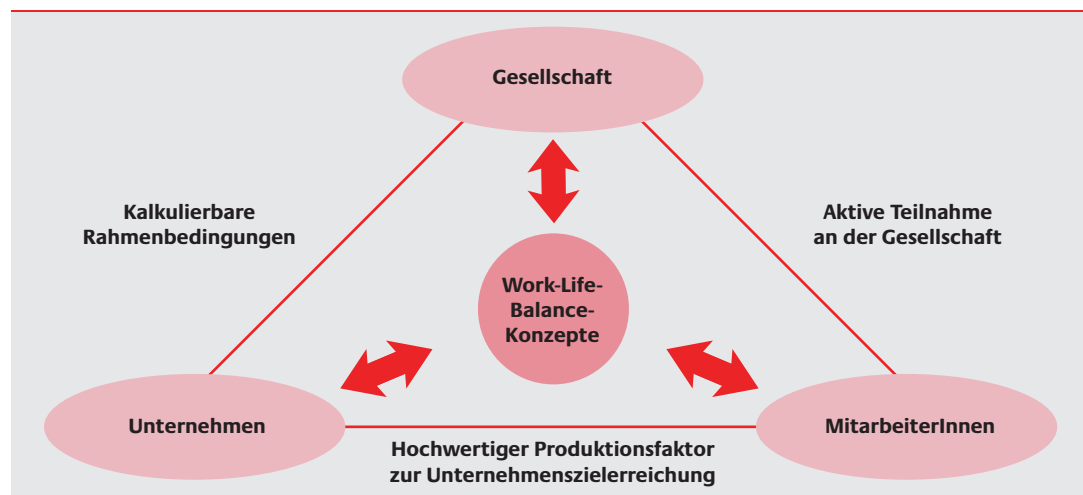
Gesellschaft

Kalkulierbare Rahmenbedingungen

Aktive Teilnahme an der Gesellschaft

Work-Life-Balance-Konzepte

Unternehmen

MitarbeiterInnen

Hochwertiger Produktionsfaktor zur Unternehmenszielerreichung